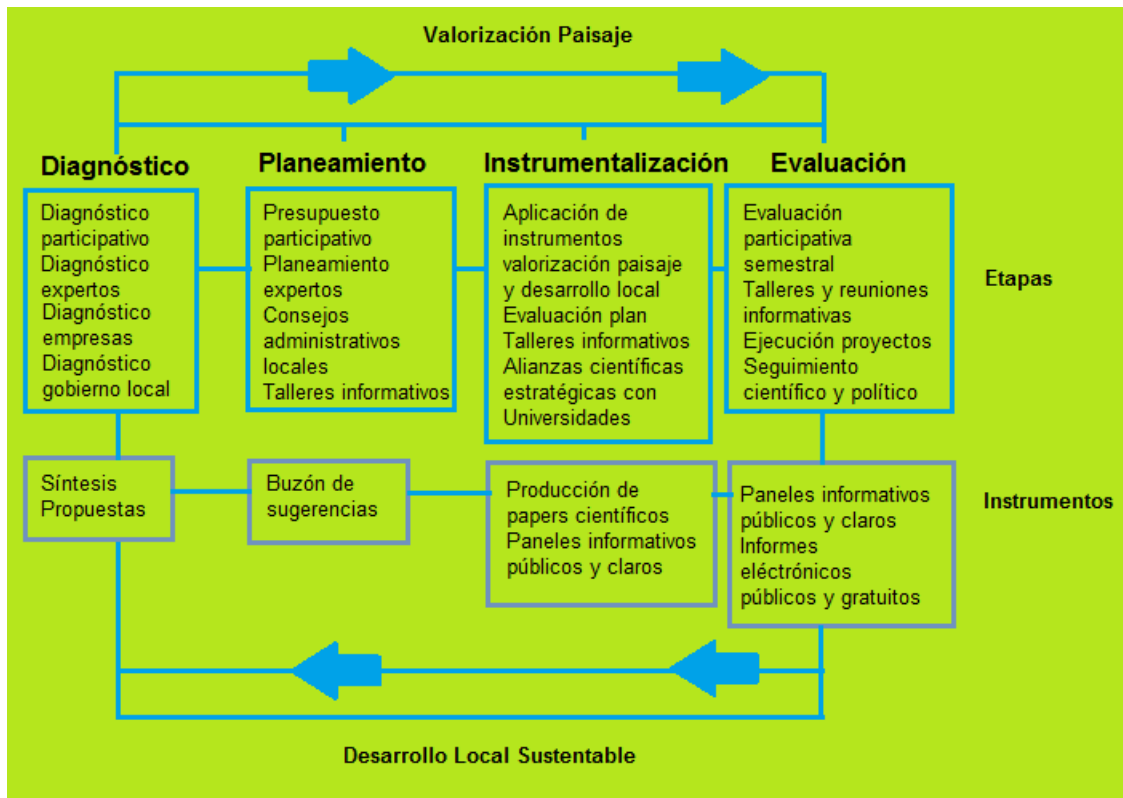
Valorización Paisaje

Diagnóstico

Diagnóstico participativo
Diagnóstico expertos
Diagnóstico empresas
Diagnóstico gobierno local

Planeamiento

Presupuesto participativo
Planeamiento expertos
Consejos administrativos locales
Talleres informativos

Instrumentalización

Aplicación de instrumentos valorización paisaje y desarrollo local
Evaluación plan
Talleres informativos
Alianzas científicas estratégicas con Universidades

Evaluación

Evaluación participativa semestral
Talleres y reuniones informativas
Ejecución proyectos
Seguimiento científico y político

Etapas

Síntesis
Propuestas

Buzón de sugerencias

Producción de papers científicos
Paneles informativos públicos y claros

Paneles informativos públicos y claros
Informes electrónicos públicos y gratuitos

Instrumentos

Desarrollo Local Sustentable